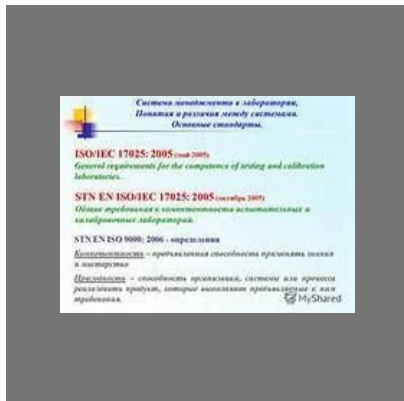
Система менеджмента в лаборатории. Понятия и различия между системами. Основные стандарты.

ISO/IEC 17025: 2005 (май 2005)
General requirements for the competence of testing and calibration laboratories.

STN EN ISO/IEC 17025: 2005 (октябрь 2005)
Общие требования к компетентности испытательных и калибровочных лабораторий.

STN EN ISO 9000: 2006 - определения

Компетентность – продемонстрированная способность применять знания и мастерство

Пригодность – способность организации, системы или процесса реализовать продукт, который выполняет предъявленные к нему требования.

MyShared